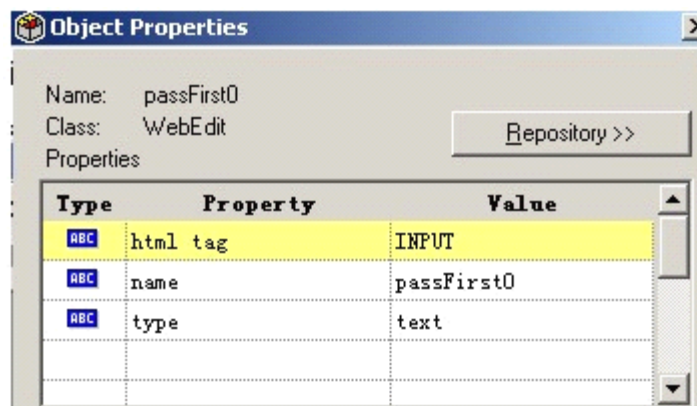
Object Properties

Name: passFirst0
Class: WebEdit
Properties

Repository >>

| Type | Property | Value |
|---|---|---|
| ABC | html tag | INPUT |
| ABC | name | passFirst0 |
| ABC | type | text |
| | | |
| | | |